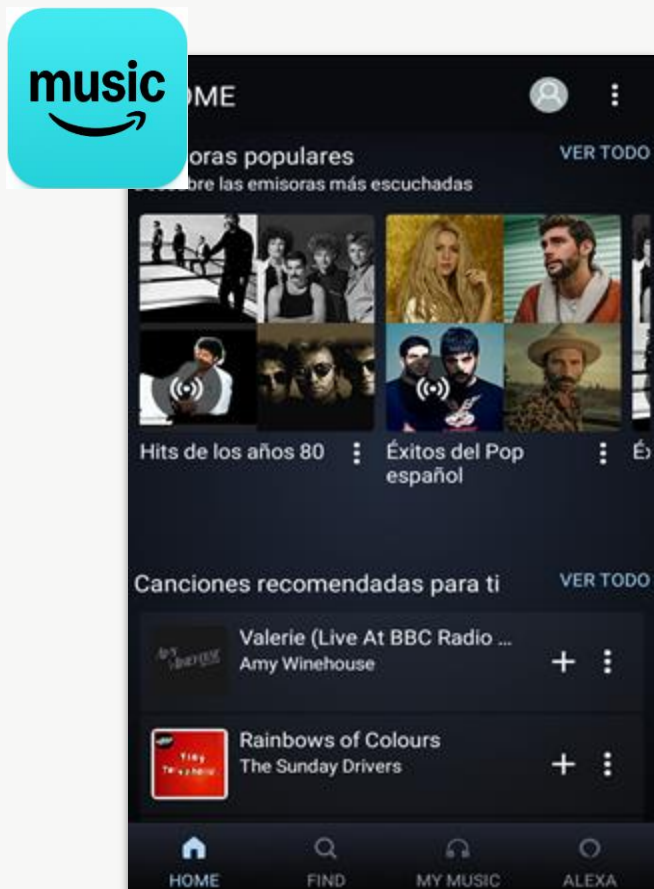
music

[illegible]OME

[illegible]oras populares
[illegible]bre las emisoras más escuchadas

VER TODO

Hits de los años 80

Éxitos del Pop español

É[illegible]

Canciones recomendadas para ti

VER TODO

Valerie (Live At BBC Radio ...
Amy Winehouse

Rainbows of Colours
The Sunday Drivers

HOME

FIND

MY MUSIC

ALEXA